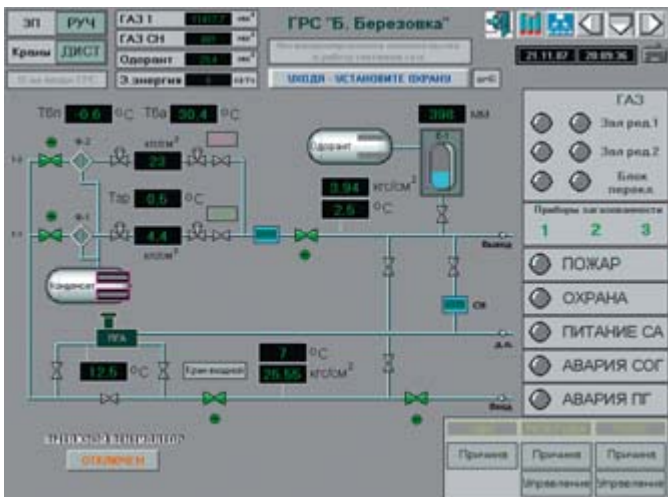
ЗП
РУЧ
Краны
ДИСТ
ГАЗ I
ГАЗ СН
Одорант
Э.энергия
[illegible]
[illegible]
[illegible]
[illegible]
ГРС "Б. Березовка"
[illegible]
ВХОДИ - УСТАНОВИТЕ ОХРАНУ
25.11.07
20:09:36
Тбп
-0.6
°C
Тба
30.4
°C
398
мм
кгс/см$^2$
23
Тар
0.5
°C
4.4
кгс/см$^2$
Одорант
Е-1
3.94
кгс/см$^2$
2.6
°C
Выход
СК
Конденсат
ПГА
12.5
°C
Кран водяной
7
°C
26.55
кгс/см$^2$
Вход
ГАЗ
Зал ред.1
Зал ред.2
Блок перекл.
Приборы загазованности
1
2
3
ПОЖАР
ОХРАНА
ПИТАНИЕ СА
АВАРИЯ СОГ
АВАРИЯ ПГ
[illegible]
ОТКЛЮЧЕН
Причина
Причина
Причина
Управление
Управление